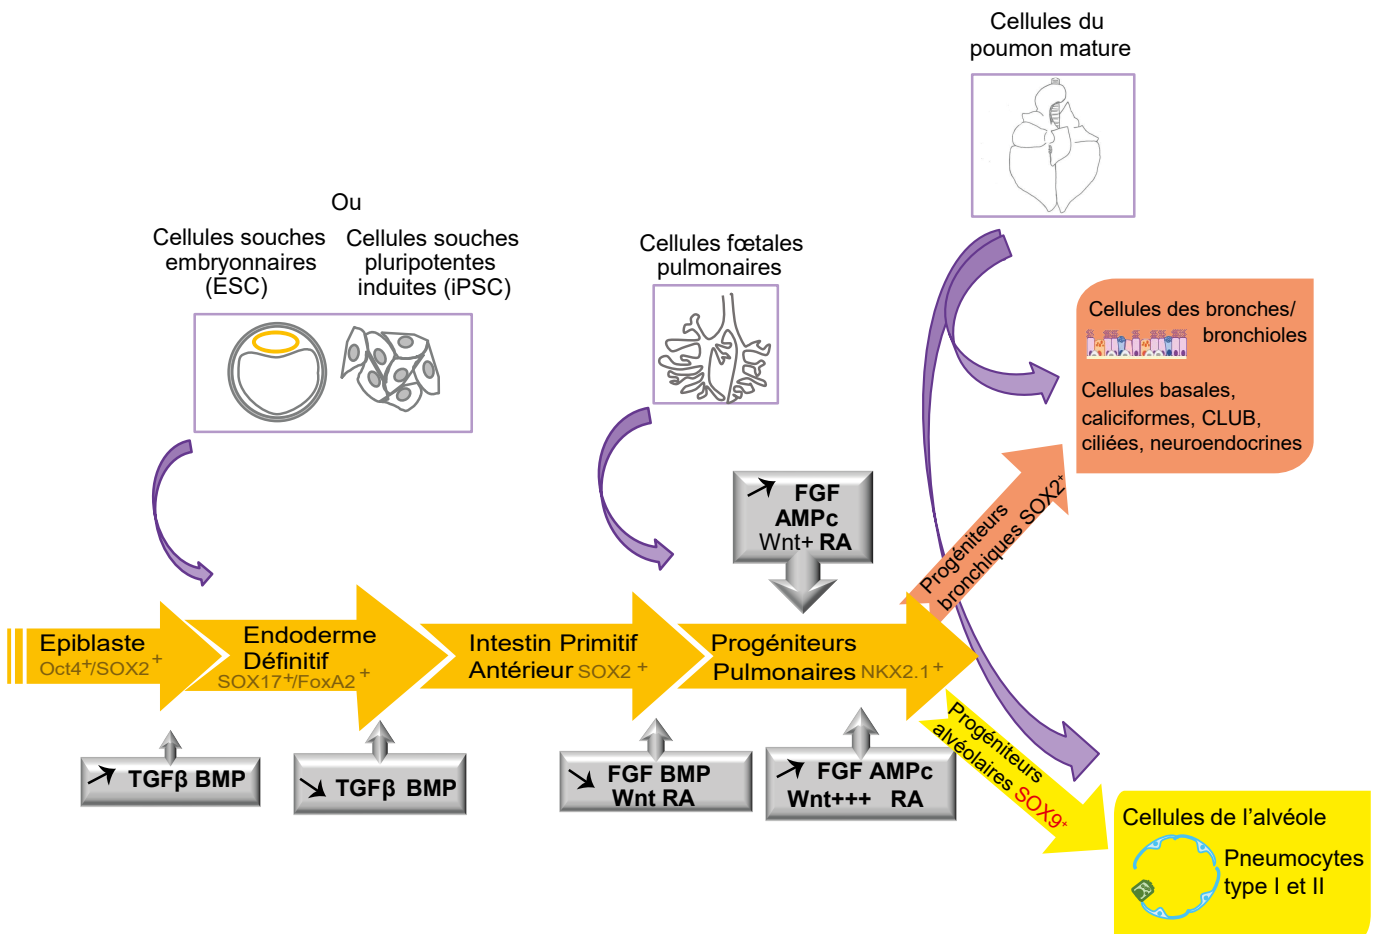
Cellules du poumon mature

Ou

Cellules souches embryonnaires (ESC)

Cellules souches pluripotentes induites (iPSC)

Cellules fœtales pulmonaires

Cellules des bronches/ bronchioles

Cellules basales, caliciformes, CLUB, ciliées, neuroendocrines

↗ FGF AMPc Wnt+ RA

Progéniteurs bronchiques SOX2$^+$

Epiblaste Oct4$^+$/SOX2$^+$

Endoderme Définitif SOX17$^+$/FoxA2$^+$

Intestin Primitif Antérieur SOX2$^+$

Progéniteurs Pulmonaires NKX2.1$^+$

Progéniteurs alvéolaires SOX9$^+$

↗ TGFβ BMP

↘ TGFβ BMP

↘ FGF BMP Wnt RA

↗ FGF AMPc Wnt+++ RA

Cellules de l'alvéole

Pneumocytes type I et II